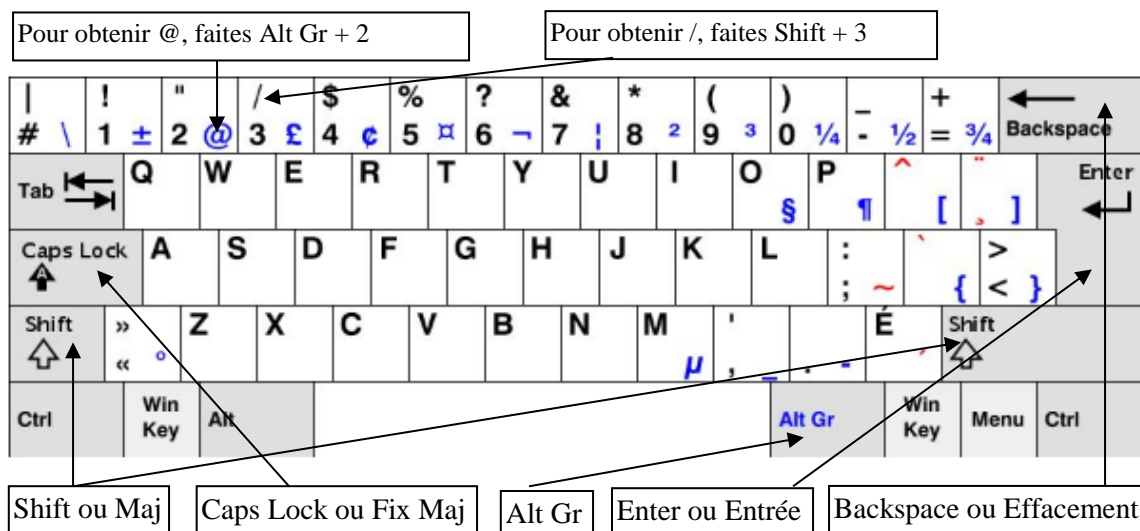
Pour obtenir @, faites Alt Gr + 2

Pour obtenir /, faites Shift + 3

| # \ ! 1 ± " 2 @ / 3 £ $ 4 ¢ % 5 ¤ ? 6 ¬ & 7 ¦ * 8 ² ( 9 ³ ) 0 ¼ _ - ½ + = ¾ Backspace

Tab Q W E R T Y U I O § P ¶ ^ [ ¨ ¸ ] Enter

Caps Lock A S D F G H J K L : ; ~ ` { > < }

Shift » « ° Z X C V B N M µ ' , _ . - É Shift

Ctrl Win Key Alt Alt Gr Win Key Menu Ctrl

Shift ou Maj

Caps Lock ou Fix Maj

Alt Gr

Enter ou Entrée

Backspace ou Effacement